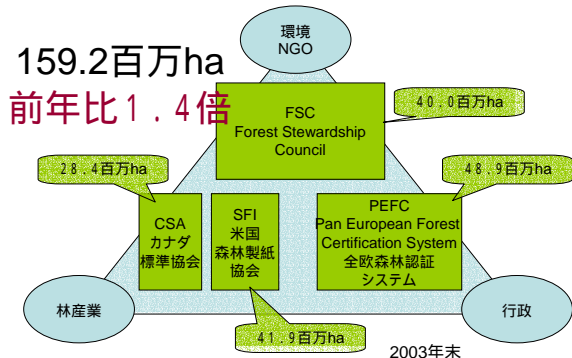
環境
NGO

159.2百万ha
前年比１．４倍

FSC
Forest Stewardship
Council

４０．０百万ha

２８．４百万ha

４８．９百万ha

CSA
カナダ
標準協会

SFI
米国
森林製紙
協会

PEFC
Pan European Forest
Certification System
全欧森林認証
システム

林産業

行政

４１．９百万ha

2003年末